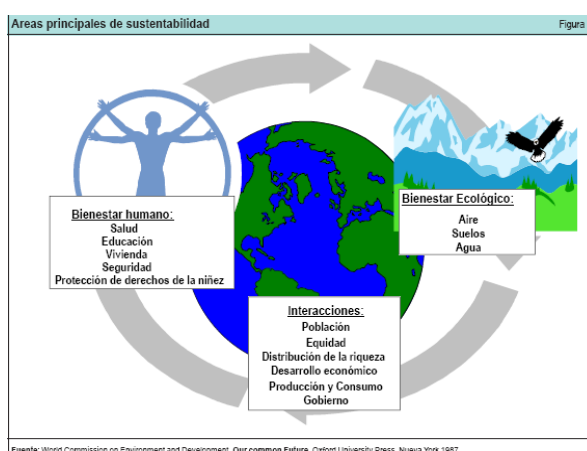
Areas principales de sustentabilidad

Figura

Bienestar humano:
Salud
Educación
Vivienda
Seguridad
Protección de derechos de la niñez

Bienestar Ecológico:
Aire
Suelos
Agua

Interacciones:
Población
Equidad
Distribución de la riqueza
Desarrollo económico
Producción y Consumo
Gobierno

Fuente: World Commission on Environment and Development. Our common Future. Oxford University Press. Nueva York 1987